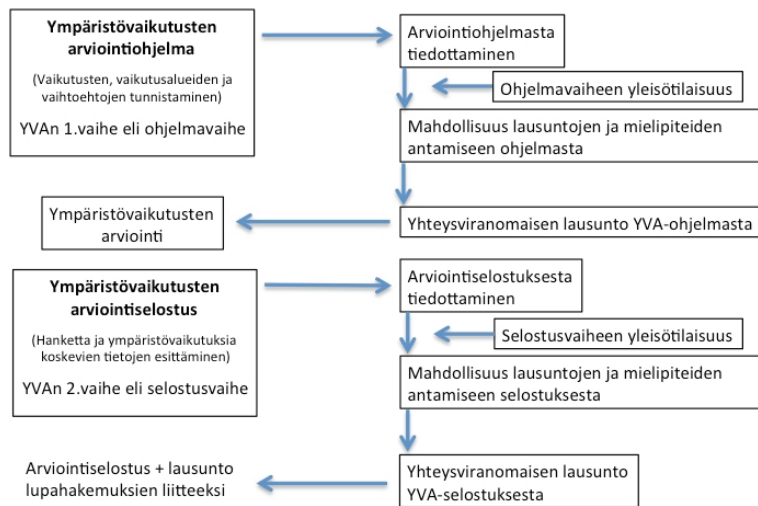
Ympäristövaikutusten arviointiohjelma

(Vaikutusten, vaikutusalueiden ja vaihtoehtojen tunnistaminen)

YVAn 1.vaihe eli ohjelmavaihe

Arviointiohjelmasta tiedottaminen

Ohjelmavaiheen yleisötilaisuus

Mahdollisuus lausuntojen ja mielipiteiden antamiseen ohjelmasta

Ympäristövaikutusten arviointi

Yhteysviranomaisen lausunto YVA-ohjelmasta

Ympäristövaikutusten arviointiselostus

(Hanketta ja ympäristövaikutuksia koskevien tietojen esittäminen)

YVAn 2.vaihe eli selostusvaihe

Arviointiselostuksesta tiedottaminen

Selostusvaiheen yleisötilaisuus

Mahdollisuus lausuntojen ja mielipiteiden antamiseen selostuksesta

Arviointiselostus + lausunto lupahakemuksien liitteeksi

Yhteysviranomaisen lausunto YVA-selostuksesta